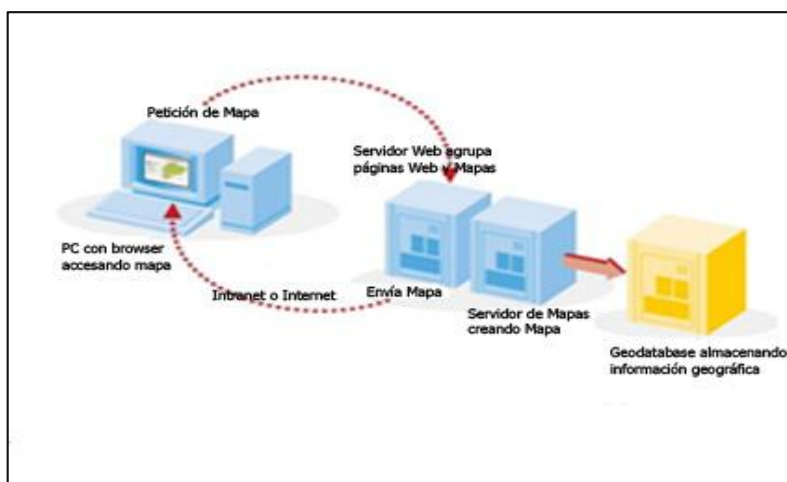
Petición de Mapa

Servidor Web agrupa páginas Web y Mapas

PC con browser accesando mapa

Intranet o Internet

Envía Mapa

Servidor de Mapas creando Mapa

Geodatabase almacenando información geográfica